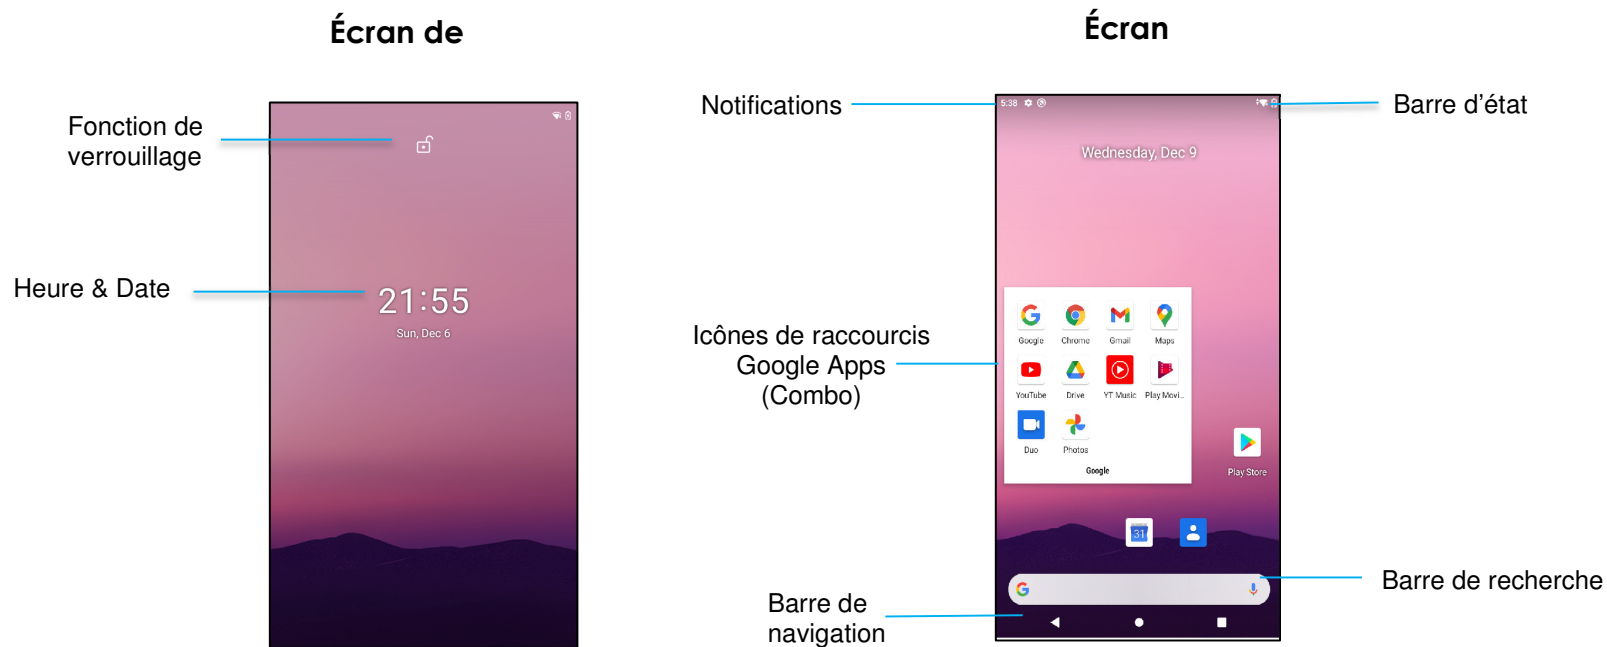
Écran de

Fonction de verrouillage

Heure & Date

21:55

Sun, Dec 6

Écran

Notifications

5:38

Barre d'état

Wednesday, Dec 9

Icônes de raccourcis Google Apps (Combo)

Google Chrome Gmail Maps

YouTube Drive YT Music Play Movi...

Duo Photos

Google

Play Store

31

Barre de recherche

G

Barre de navigation